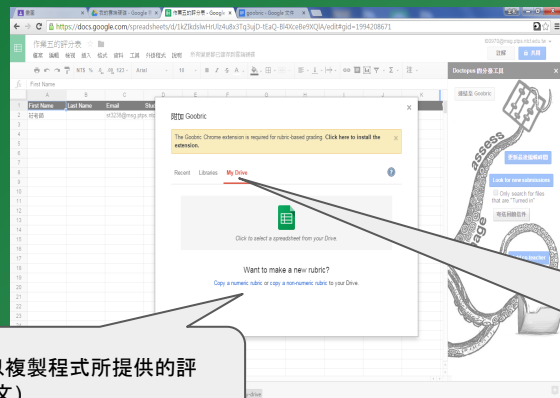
首頁 | 我的雲端硬碟 - Google | 作業五的評分表 - Google | goobric - Google 文件

https://docs.google.com/spreadsheets/d/1kZ9kdslwHrUfz4u8x3Tq3ujD-tEaQ-Bl4XceBe9XQIA/edit#gid=1994208671

作業五的評分表

檔案 編輯 檢視 插入 格式 資料 工具 附加元件 說明 所有變更都已儲存到雲端硬碟

註解 共用

fx First Name

| | A | B | C |
|---|---|---|---|
| 1 | First Name | Last Name | Email |
| 2 | 莊老師 | | st328@mg.ptps |

Doctopus 群分享工具

附加 Goobric

The Goobric Chrome extension is required for rubric-based grading. Click here to install the extension.

Recent Libraries My Drive

Click to select a spreadsheet from your Drive.

Want to make a new rubric?

Copy a numeric rubric or copy a non-numeric rubric to your Drive.

連結至 Goobric

Look for new submissions

Only search for files that are "Turned in"

asses

以複製程式所提供的評
文)